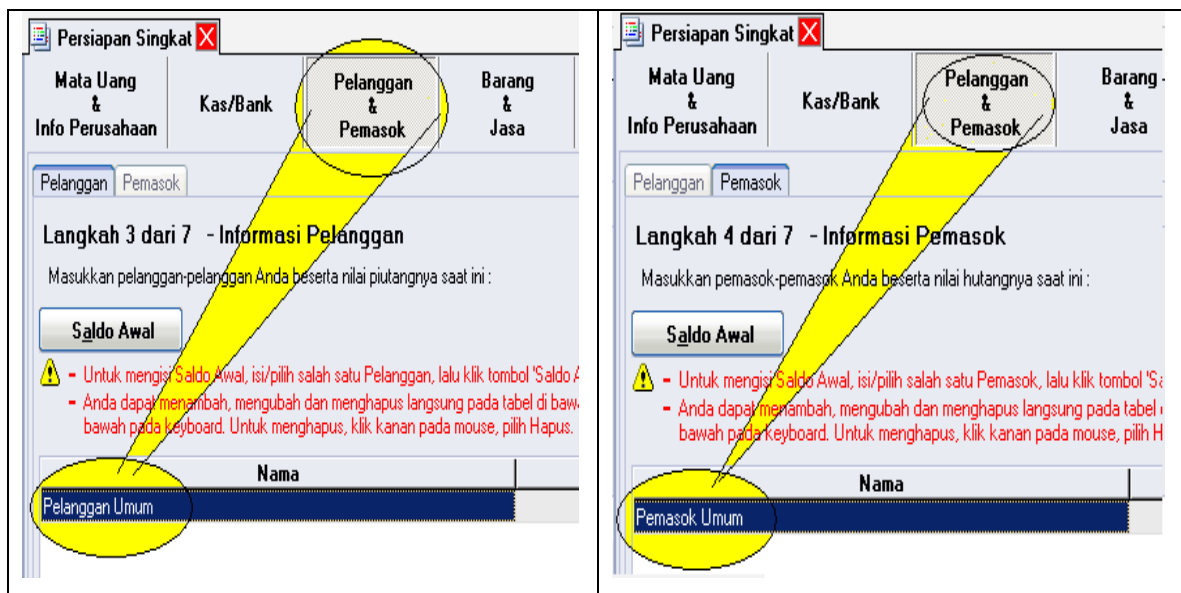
Persiapan Singkat

Mata Uang & Info Perusahaan

Kas/Bank

Pelanggan & Pemasok

Barang & Jasa

Pelanggan | Pemasok

Langkah 3 dari 7 - Informasi Pelanggan

Masukkan pelanggan-pelanggan Anda beserta nilai piutangnya saat ini :

Saldo Awal

- Untuk mengisi Saldo Awal, isi/pilih salah satu Pelanggan, lalu klik tombol 'Saldo A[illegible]
- Anda dapat menambah, mengubah dan menghapus langsung pada tabel di bawa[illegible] bawah pada keyboard. Untuk menghapus, klik kanan pada mouse, pilih Hapus.

| Nama |
|---|
| Pelanggan Umum |

Persiapan Singkat

Mata Uang & Info Perusahaan

Kas/Bank

Pelanggan & Pemasok

Barang & Jasa

Pelanggan | Pemasok

Langkah 4 dari 7 - Informasi Pemasok

Masukkan pemasok-pemasok Anda beserta nilai hutangnya saat ini :

Saldo Awal

- Untuk mengisi Saldo Awal, isi/pilih salah satu Pemasok, lalu klik tombol 'Sa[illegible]
- Anda dapat menambah, mengubah dan menghapus langsung pada tabel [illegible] bawah pada keyboard. Untuk menghapus, klik kanan pada mouse, pilih H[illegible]

| Nama |
|---|
| Pemasok Umum |